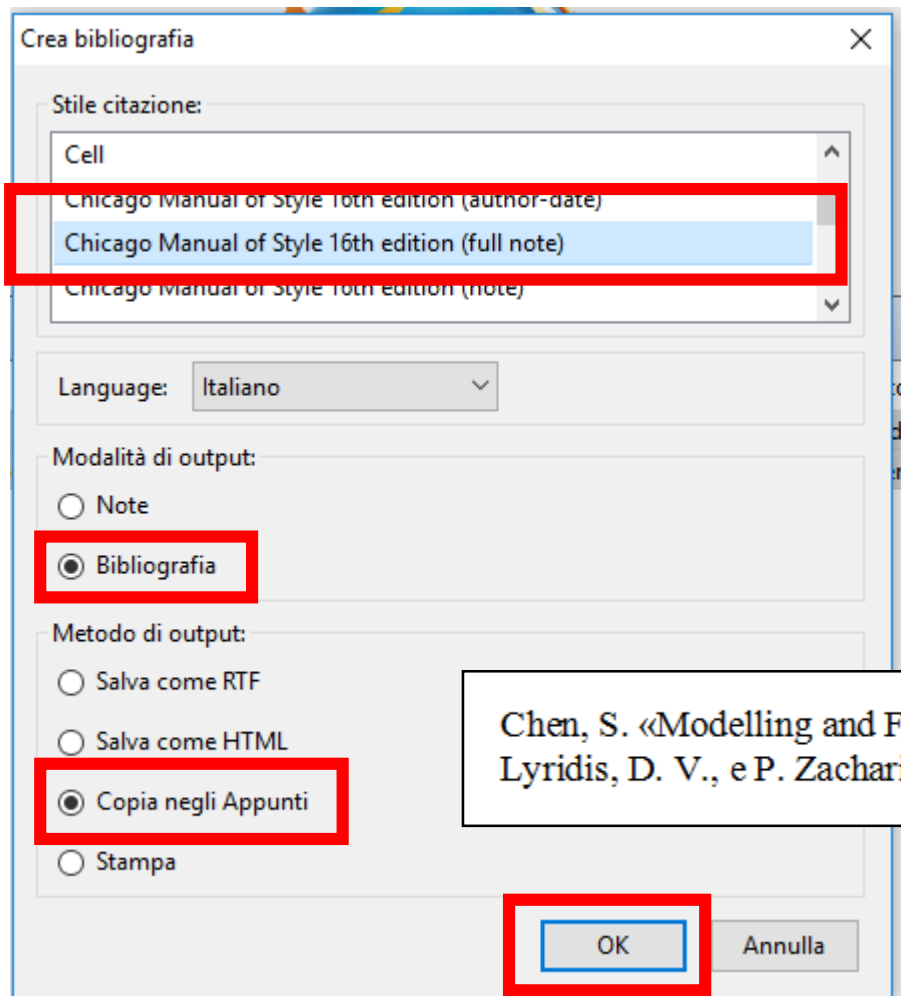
Crea bibliografia

Stile citazione:

Cell

Chicago Manual of Style 16th edition (author-date)

Chicago Manual of Style 16th edition (full note)

Chicago Manual of Style 16th edition (note)

Language: Italiano

Modalità di output:

Note

Bibliografia

Metodo di output:

Salva come RTF

Salva come HTML

Copia negli Appunti

Stampa

Chen, S. «Modelling and F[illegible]
Lyridis, D. V., e P. Zachari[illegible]

OK

Annulla